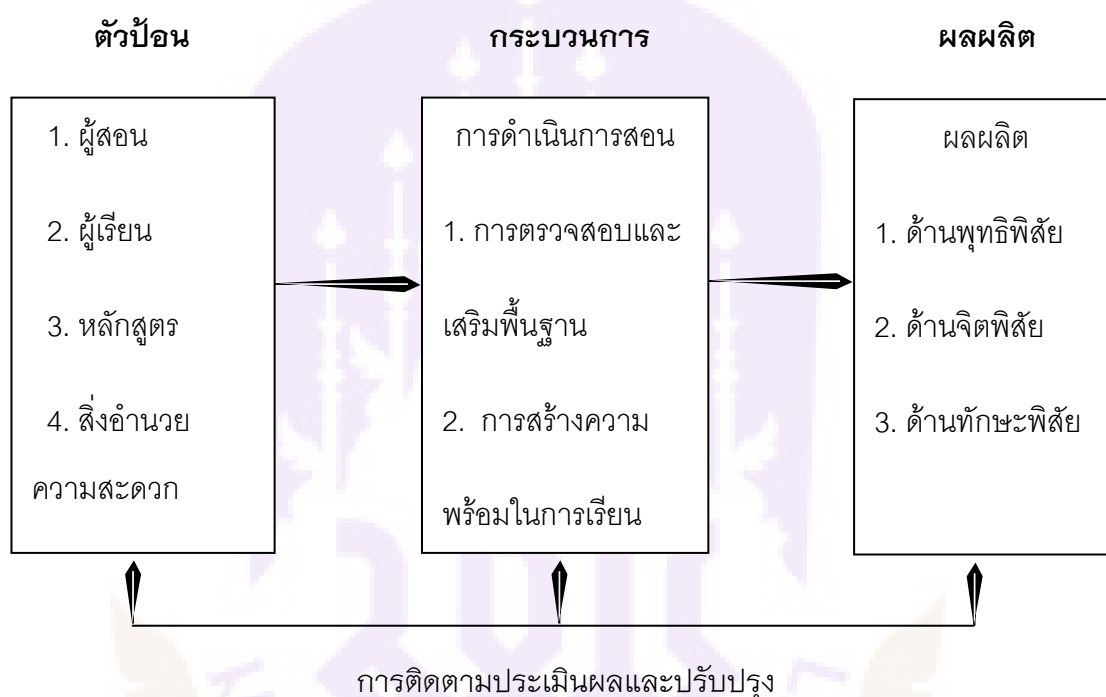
ตัวป้อน

1. ผู้สอน

2. ผู้เรียน

3. หลักสูตร

4. สิ่งอำนวยความสะดวก

กระบวนการ

การดำเนินการสอน

1. การตรวจสอบและเสริมพื้นฐาน

2. การสร้างความพร้อมในการเรียน

ผลผลิต

ผลผลิต

1. ด้านพุทธิพิสัย

2. ด้านจิตพิสัย

3. ด้านทักษะพิสัย

การติดตามประเมินผลและปรับปรุง